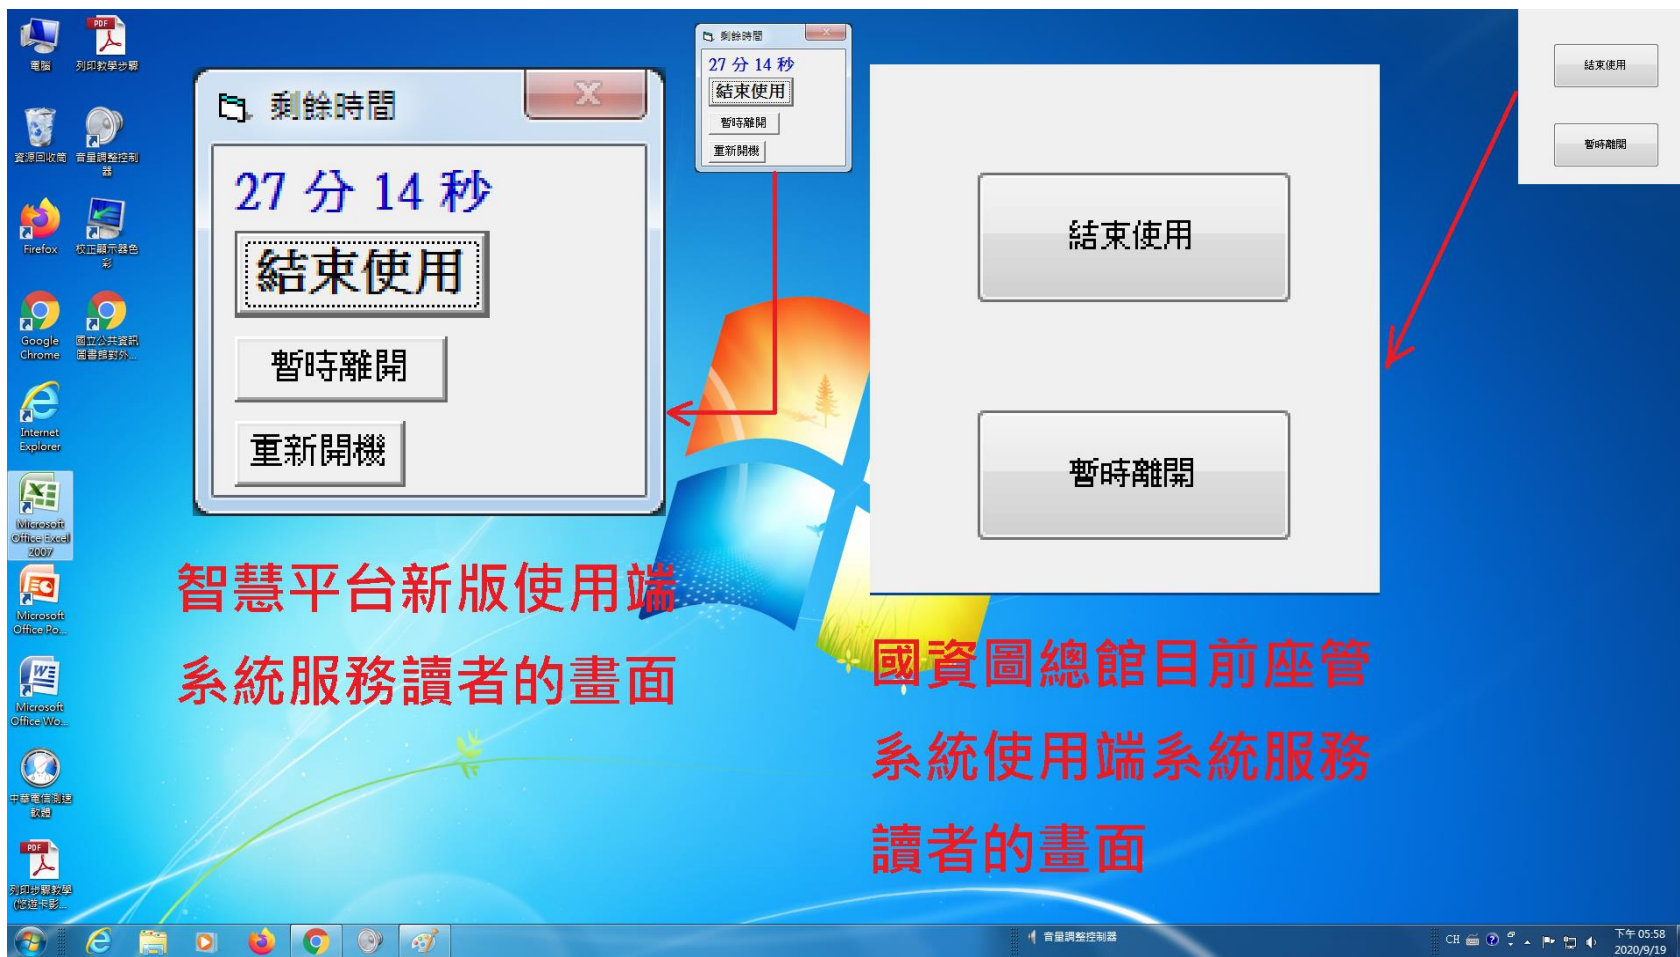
電腦
列印教學步驟
資源回收筒
音量調整控制器
Firefox
校正顯示器色彩
Google Chrome
國立公共資訊圖書館對外...
Internet Explorer
Microsoft Office Excel 2007
Microsoft Office Po...
Microsoft Office Wo...
中華電信測速軟體
列印步驟教學(悠遊卡影...

剩餘時間
27 分 14 秒
結束使用
暫時離開
重新開機

剩餘時間
27 分 14 秒
結束使用
暫時離開
重新開機

結束使用
暫時離開

結束使用
暫時離開

智慧平台新版使用端系統服務讀者的畫面

國資圖總館目前座管系統使用端系統服務讀者的畫面

音量調整控制器
CH
下午 05:58
2020/9/19